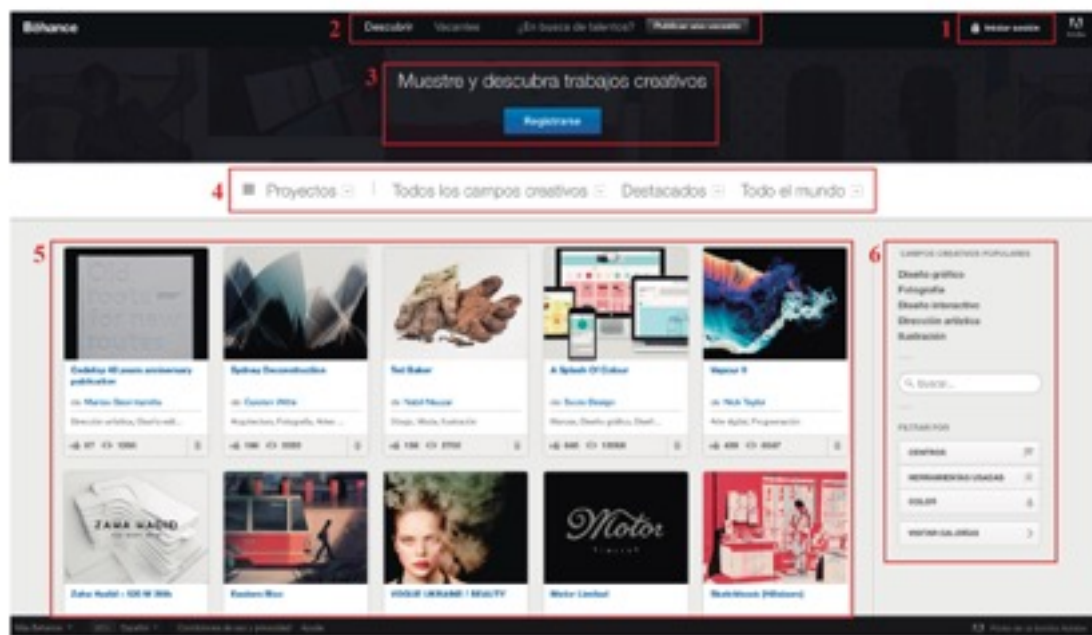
Bēhance

2 Descubrir Vacantes ¿En busca de talentos? Publicar una vacante

1 Iniciar sesión

3 Muestre y descubra trabajos creativos

Registrarse

4 Proyectos Todos los campos creativos Destacados Todo el mundo

5

Codeshop 40 years anniversary publication

Sydney Deconstruction

Ted Baker

A Splash Of Colour

Vapour II

Zaha Hadid - 520 W 28th

Eastern Bloc

VOGUE UKRAINE / BEAUTY

Motor Limited

Motor

ZAHA HADID

6 CAMPOS CREATIVOS POPULARES

Diseño gráfico

Fotografía

Diseño interactivo

Dirección artística

Ilustración

Buscar...

FILTRAR POR

CENTROS

HERRAMIENTAS USADAS

COLOR

VISITAR GALERÍAS

Más Behance Español Condiciones de uso y privacidad Ayuda